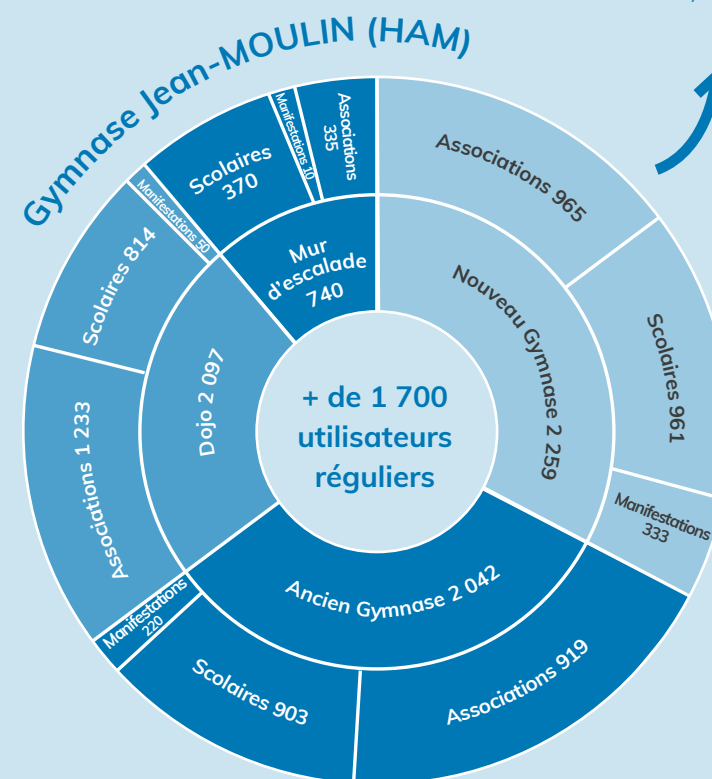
Gymnase Jean-MOULIN (HAM)

+ de 1 700 utilisateurs réguliers

Nouveau Gymnase 2 259
Associations 965
Scolaires 961
Manifestations 333

Ancien Gymnase 2 042
Associations 919
Scolaires 903
Manifestations 220

Dojo 2 097
Associations 1 233
Scolaires 814
Manifestations 50

Mur d'escalade 740
Scolaires 370
Manifestations 10
Associations 335